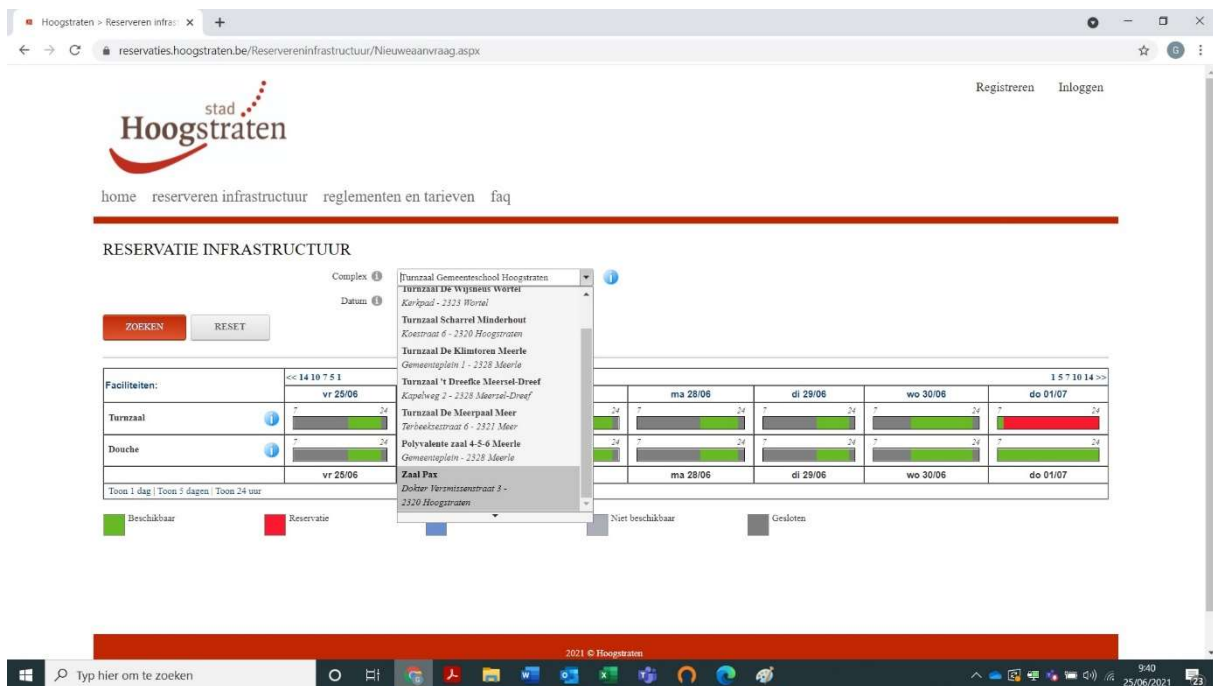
Hoogstraten > Reserveren infras ×

reservaties.hoogstraten.be/Reservereninfrastructuur/Nieuweaanvraag.aspx

stad Hoogstraten

Registreren Inloggen

home reserveren infrastructuur reglementen en tarieven faq

RESERVATIE INFRASTRUCTUUR

Complex Turnzaal Gemeenteschool Hoogstraten

Datum

ZOEKEN RESET

Turnzaal De Wijsneus Wortel
Kerkpad - 2323 Wortel
Turnzaal Scharrel Minderhout
Koestraat 6 - 2320 Hoogstraten
Turnzaal De Klimtoren Meerle
Gemeenteplein 1 - 2328 Meerle
Turnzaal 't Dreefke Meersel-Dreef
Kapelweg 2 - 2328 Meersel-Dreef
Turnzaal De Meerpaal Meer
Terbeeksestraat 6 - 2321 Meer
Polyvalente zaal 4-5-6 Meerle
Gemeenteplein - 2328 Meerle
Zaal Pax
Dokter Versmissenstraat 3 - 2320 Hoogstraten

<< 14 10 7 5 1 | 1 5 7 10 14 >>

| Faciliteiten: | vr 25/06 | | ma 28/06 | di 29/06 | wo 30/06 | do 01/07 |
|---|---|---|---|---|---|---|
| Turnzaal | 7 24 | 24 | 7 24 | 7 24 | 7 24 | 7 24 |
| Douche | 7 24 | 24 | 7 24 | 7 24 | 7 24 | 7 24 |
| | vr 25/06 | | ma 28/06 | di 29/06 | wo 30/06 | do 01/07 |

Toon 1 dag | Toon 5 dagen | Toon 24 uur

Beschikbaar Reservatie Niet beschikbaar Gesloten

2021 © Hoogstraten

Typ hier om te zoeken

9:40 25/06/2021 23